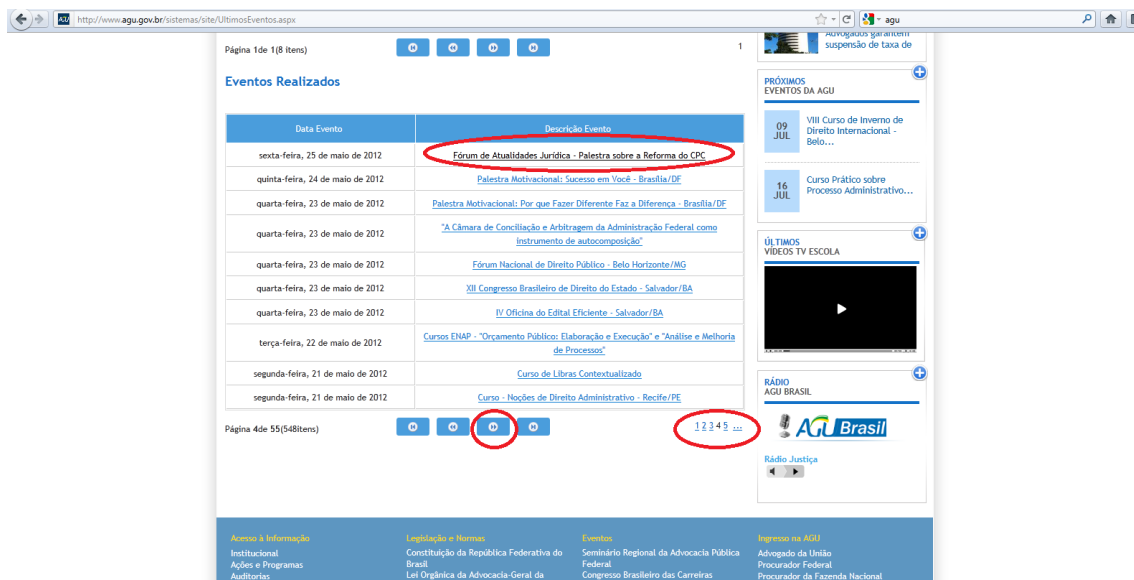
http://www.agu.gov.br/sistemas/site/UltimosEventos.aspx

agu

Página 1de 1(8 itens)

1

Eventos Realizados

| Data Evento | Descrição Evento |
|---|---|
| sexta-feira, 25 de maio de 2012 | Fórum de Atualidades Jurídica - Palestra sobre a Reforma do CPC |
| quinta-feira, 24 de maio de 2012 | Palestra Motivacional: Sucesso em Você - Brasília/DF |
| quarta-feira, 23 de maio de 2012 | Palestra Motivacional: Por que Fazer Diferente Faz a Diferença - Brasília/DF |
| quarta-feira, 23 de maio de 2012 | "A Câmara de Conciliação e Arbitragem da Administração Federal como instrumento de autocomposição" |
| quarta-feira, 23 de maio de 2012 | Fórum Nacional de Direito Público - Belo Horizonte/MG |
| quarta-feira, 23 de maio de 2012 | XII Congresso Brasileiro de Direito do Estado - Salvador/BA |
| quarta-feira, 23 de maio de 2012 | IV Oficina do Edital Eficiente - Salvador/BA |
| terça-feira, 22 de maio de 2012 | Cursos ENAP - "Orçamento Público: Elaboração e Execução" e "Análise e Melhoria de Processos" |
| segunda-feira, 21 de maio de 2012 | Curso de Libras Contextualizado |
| segunda-feira, 21 de maio de 2012 | Curso - Noções de Direito Administrativo - Recife/PE |

Página 4de 55(548itens)

1 2 3 4 5 ...

Advogados garantem suspensão de taxa de

PRÓXIMOS EVENTOS DA AGU

09 JUL

VIII Curso de Inverno de Direito Internacional - Belo...

16 JUL

Curso Prático sobre Processo Administrativo...

ÚLTIMOS VÍDEOS TV ESCOLA

RÁDIO AGU BRASIL

AGU Brasil

Rádio Justiça

Acesso à Informação
Institucional
Ações e Programas
Auditorias

Legislação e Normas
Constituição da República Federativa do Brasil
Lei Orgânica da Advocacia-Geral da

Eventos
Seminário Regional da Advocacia Pública Federal
Congresso Brasileiro das Carreiras

Ingresso na AGU
Advogado da União
Procurador Federal
Procurador da Fazenda Nacional